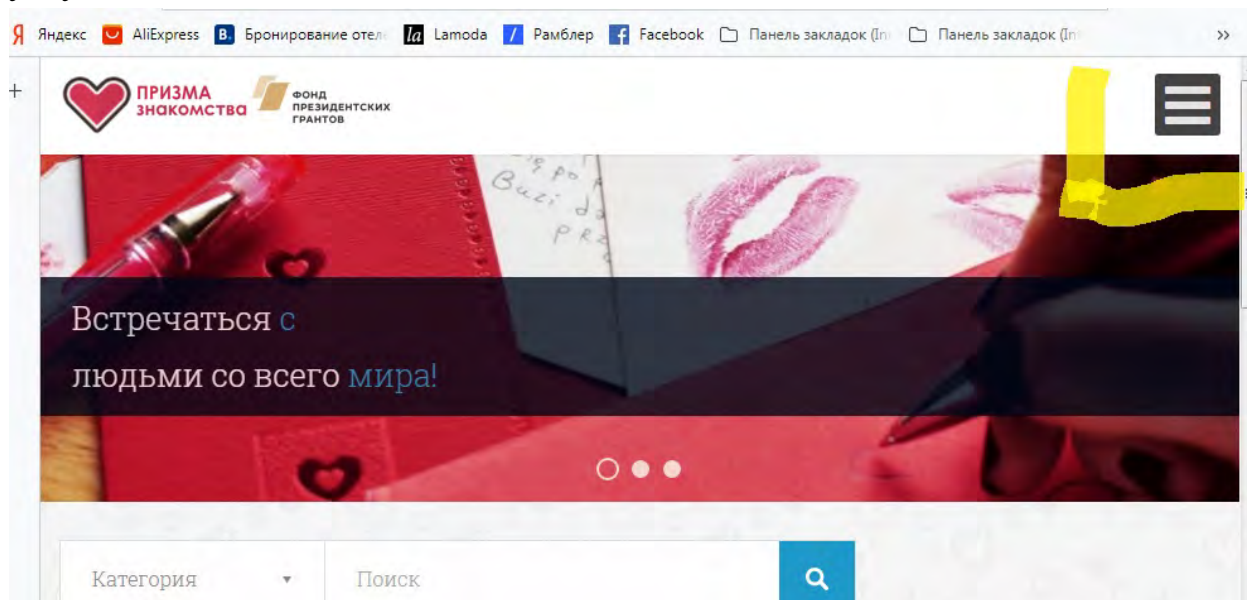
Яндекс AliExpress Бронирование отел Lamoda Рамблер Facebook Панель закладок (In Панель закладок (In »

ПРИЗМА ЗНАКОМСТВА

ФОНД ПРЕЗИДЕНТСКИХ ГРАНТОВ

Buzi
PRZ

Встречаться с людьми со всего мира!

Категория

Поиск